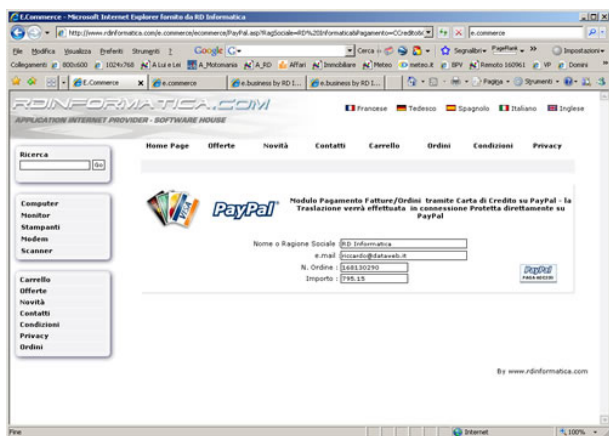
E.Commerce - Microsoft Internet Explorer fornito da RD Informatica

http://www.rdinformatica.com/e.commerce/ecommerce/PayPal.asp?RagSociale=RD%20Informatica&Pagamento=CCreditoIc

e.commerce

File Modifica Visualizza Preferiti Strumenti ?

Google G-

Cerca

Segnalibri PageRank

Impostazioni

Collegamenti 800x600 1024x768 A Lui e Lei A_Motomania A_RD Affari Immobiliare Meteo meteo.it BPV Remoto 160961 VP Domini

E.Commerce

e.commerce

e.business by RD I...

e.business by RD I...

Pagina Strumenti

RDINFORMATICA.COM
APPLICATION INTERNET PROVIDER - SOFTWARE HOUSE

Francese Tedesco Spagnolo Italiano Inglese

Home Page Offerte Novità Contatti Carrello Ordini Condizioni Privacy

Ricerca

Go

Computer
Monitor
Stampanti
Modem
Scanner

Carrello
Offerte
Novità
Contatti
Condizioni
Privacy
Ordini

PayPal

Modulo Pagamento Fatture/Ordini tramite Carta di Credito su PayPal - la Traslazione verrà effettuata in connessione Protetta direttamente su PayPal

Nome o Ragione Sociale RD Informatica

e.mail riccardo@dataweb.it

N. Ordine 168130290

Importo 795.15

PayPal PAGA ADESSO

By www.rdinformatica.com

Fine

Internet

100%